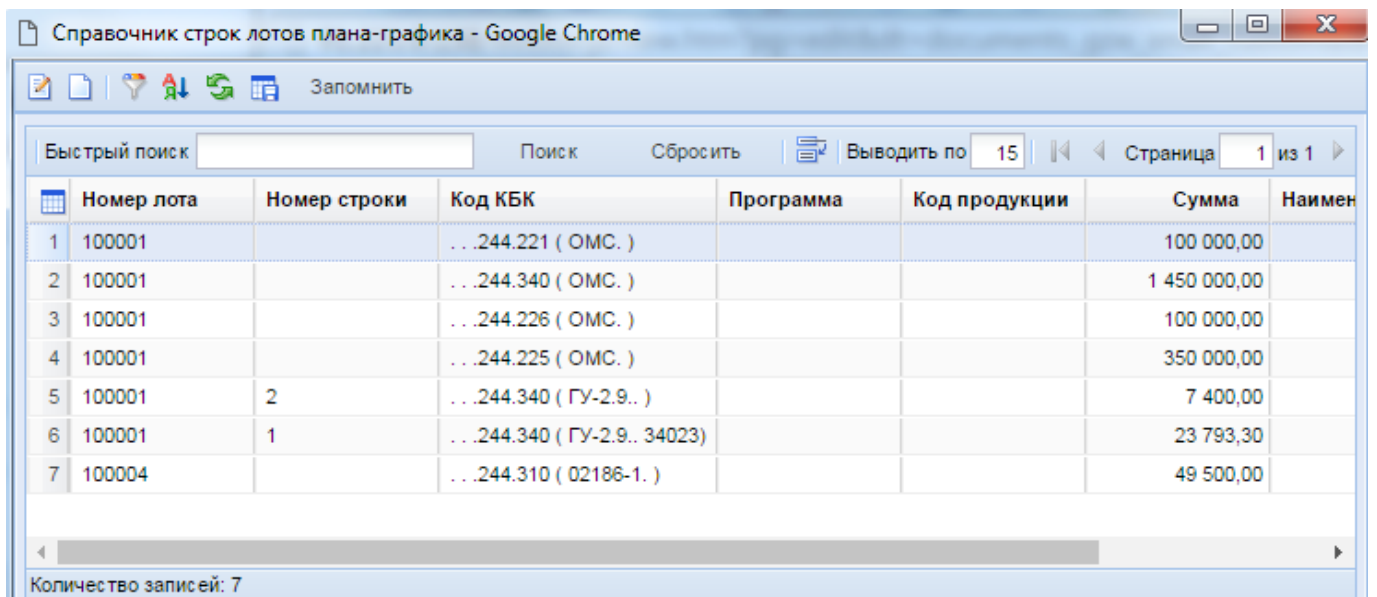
Справочник строк лотов плана-графика - Google Chrome

Запомнить

Быстрый поиск Поиск Сбросить Выводить по 15 Страница 1 из 1

| | Номер лота | Номер строки | Код КБК | Программа | Код продукции | Сумма | Наимен |
|---|---|---|---|---|---|---|---|
| 1 | 100001 | | . . .244.221 ( ОМС. ) | | | 100 000,00 | |
| 2 | 100001 | | . . .244.340 ( ОМС. ) | | | 1 450 000,00 | |
| 3 | 100001 | | . . .244.226 ( ОМС. ) | | | 100 000,00 | |
| 4 | 100001 | | . . .244.225 ( ОМС. ) | | | 350 000,00 | |
| 5 | 100001 | 2 | . . .244.340 ( ГУ-2.9.. ) | | | 7 400,00 | |
| 6 | 100001 | 1 | . . .244.340 ( ГУ-2.9.. 34023) | | | 23 793,30 | |
| 7 | 100004 | | . . .244.310 ( 02186-1. ) | | | 49 500,00 | |

Количество записей: 7